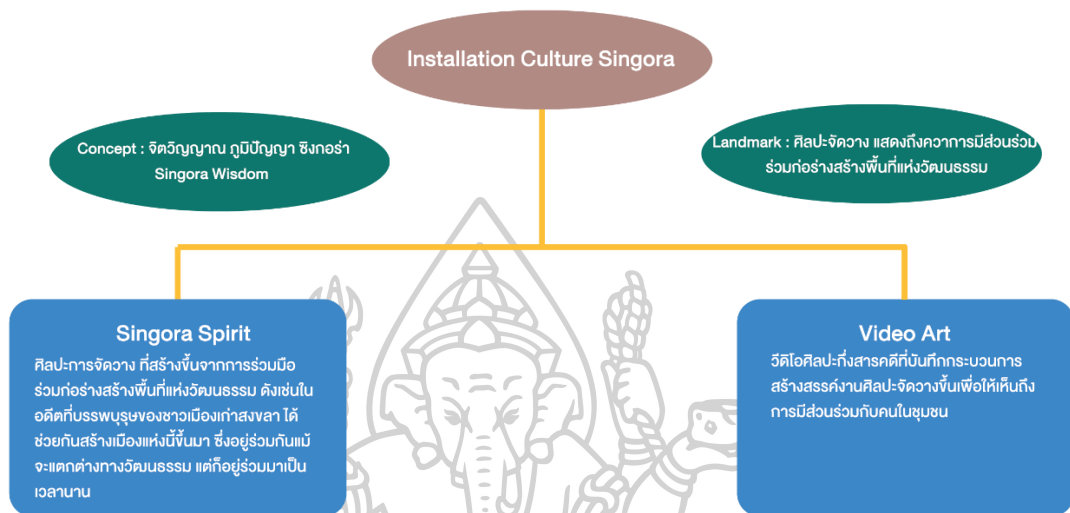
Installation Culture Singora

Concept : จิตวิญญาณ ภูมิปัญญา ซิงกอร่า Singora Wisdom

Landmark : ศิลปะจัดวาง แสดงถึงควาการมีส่วนร่วม ร่วมก่อร่างสร้างพื้นที่แห่งวัฒนธรรม

Singora Spirit

ศิลปะการจัดวาง ที่สร้างขึ้นจากการร่วมมือ ร่วมก่อร่างสร้างพื้นที่แห่งวัฒนธรรม ดังเช่นในอดีตที่บรรพบุรุษของชาวเมืองเก่าสงขลา ได้ช่วยกันสร้างเมืองแห่งนี้ขึ้นมา ซึ่งอยู่ร่วมกันแม้จะแตกต่างทางวัฒนธรรม แต่ก็อยู่ร่วมมาเป็นเวลานาน

Video Art

วีดีโอศิลปะกึ่งสารคดีที่บันทึกกระบวนการสร้างสรรค์งานศิลปะจัดวางขึ้นเพื่อให้เห็นถึงการมีส่วนร่วมกับคนในชุมชน